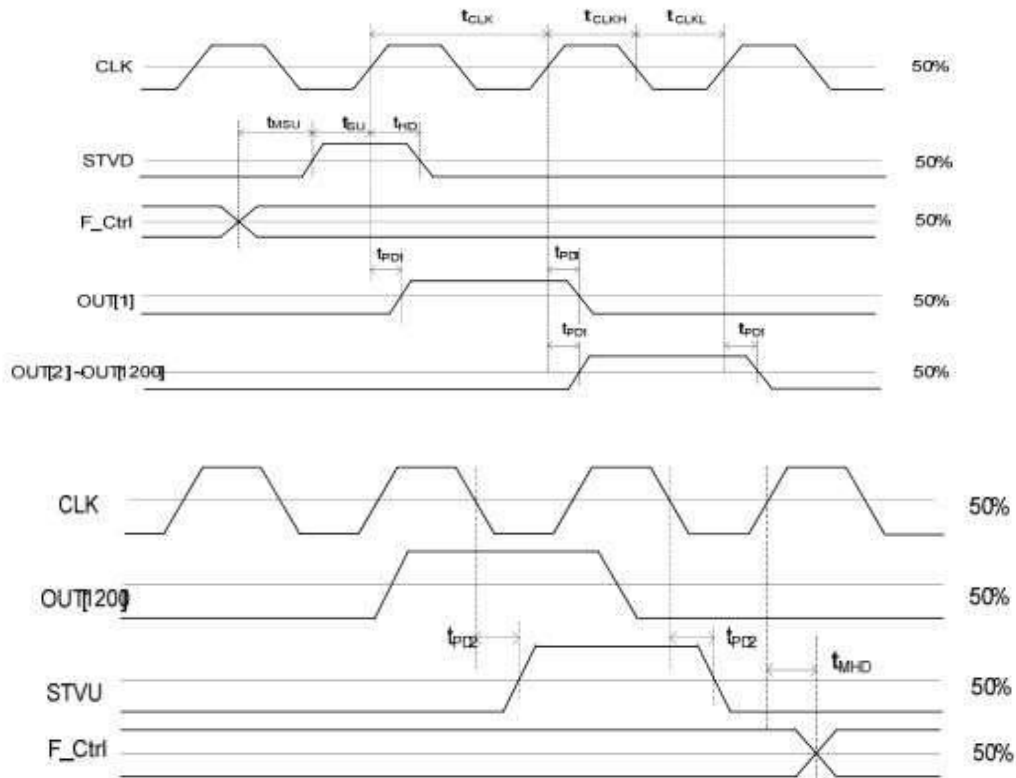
$t_{CLK}$ $t_{CLKH}$ $t_{CLKL}$

CLK 50%

$t_{MSU}$ $t_{SU}$ $t_{HD}$

STVD 50%

F_Ctrl 50%

$t_{PD1}$ $t_{PD1}$

OUT[1] 50%

$t_{PD1}$ $t_{PD1}$

OUT[2]-OUT[1200] 50%

CLK 50%

OUT[1200] 50%

$t_{PD2}$ $t_{PD2}$ $t_{MHD}$

STVU 50%

F_Ctrl 50%